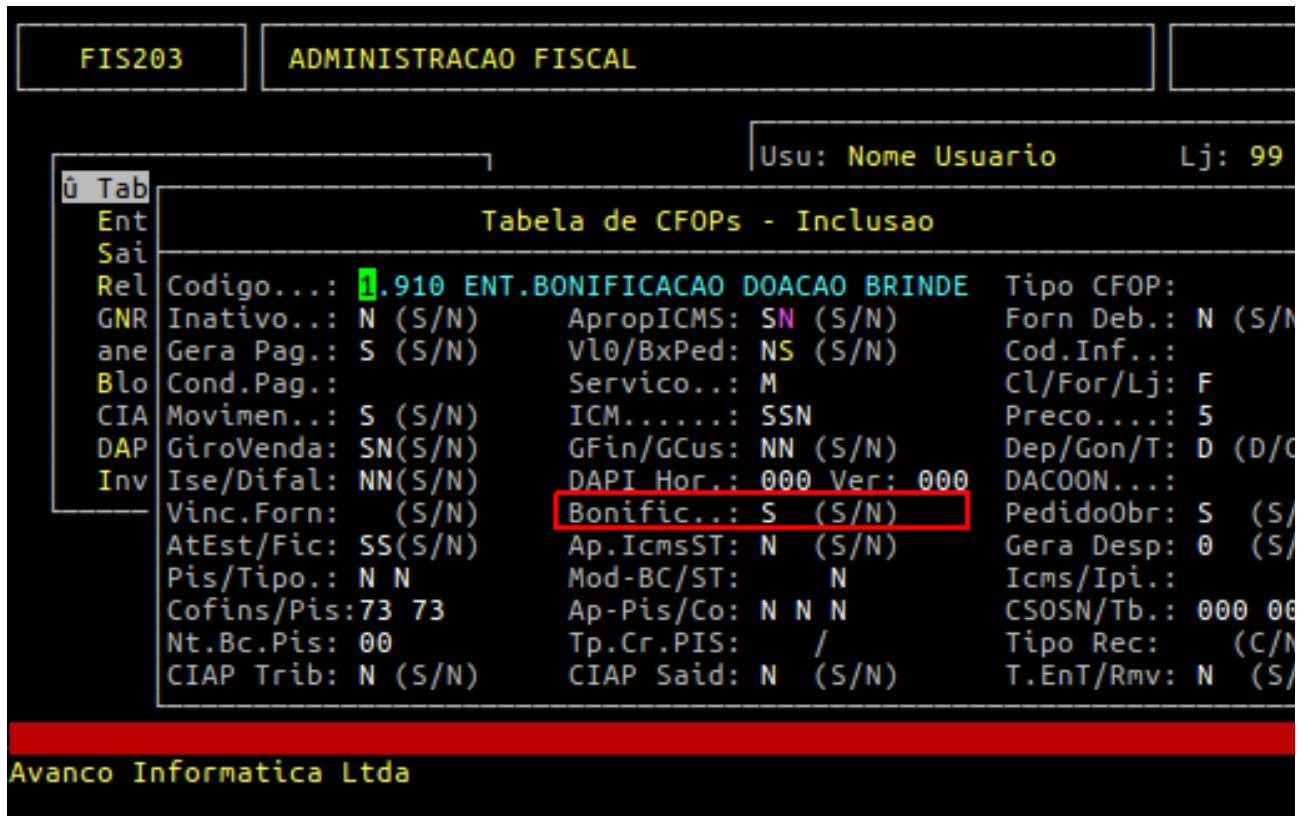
FIS203 ADMINISTRACAO FISCAL

Usu: Nome Usuario Lj: 99

û Tab
Ent
Sai
Rel
GNR
ane
Blo
CIA
DAP
Inv

Tabela de CFOPs - Inclusao

Codigo...: 1.910 ENT.BONIFICACAO DOACAO BRINDE Tipo CFOP:
Inativo..: N (S/N) APropICMS: SN (S/N) Forn Deb.: N (S/N
Gera Pag.: S (S/N) Vl0/BxPed: NS (S/N) Cod.Inf..:
Cond.Pag.: Servico..: M Cl/For/Lj: F
Movimen..: S (S/N) ICM.......: SSN Preco.....: 5
GiroVenda: SN(S/N) GFin/GCus: NN (S/N) Dep/Gon/T: D (D/C
Ise/Difal: NN(S/N) DAPI Hor.: 000 Ver: 000 DACOON...:
Vinc.Forn: (S/N) Bonific..: S (S/N) PedidoObr: S (S/
AtEst/Fic: SS(S/N) Ap.IcmsST: N (S/N) Gera Desp: 0 (S/
Pis/Tipo.: N N Mod-BC/ST: N Icms/Ipi.:
Cofins/Pis:73 73 Ap-Pis/Co: N N N CSOSN/Tb.: 000 00
Nt.Bc.Pis: 00 Tp.Cr.PIS: / Tipo Rec: (C/N
CIAP Trib: N (S/N) CIAP Said: N (S/N) T.EnT/Rmv: N (S/

Avanco Informatica Ltda